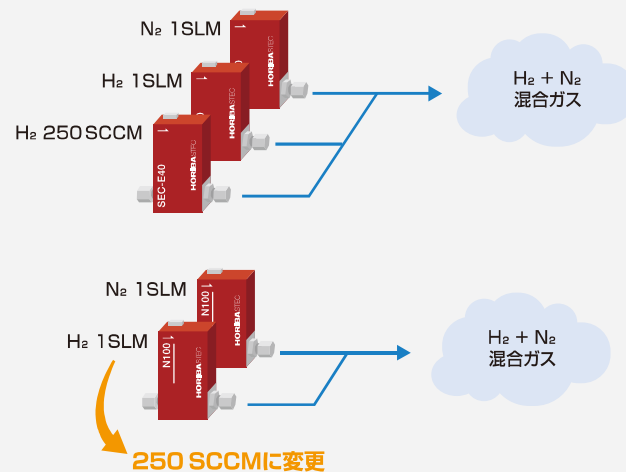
$N_2$ 1SLM

$H_2$ 1SLM

$H_2$ 250SCCM

HORIBA STEC

HORIBA STEC

HORIBA STEC

SEC-E40

$H_2$ + $N_2$
混合ガス

$N_2$ 1SLM

$H_2$ 1SLM

N100

N100

HORIBA STEC

HORIBA STEC

$H_2$ + $N_2$
混合ガス

250 SCCMに変更